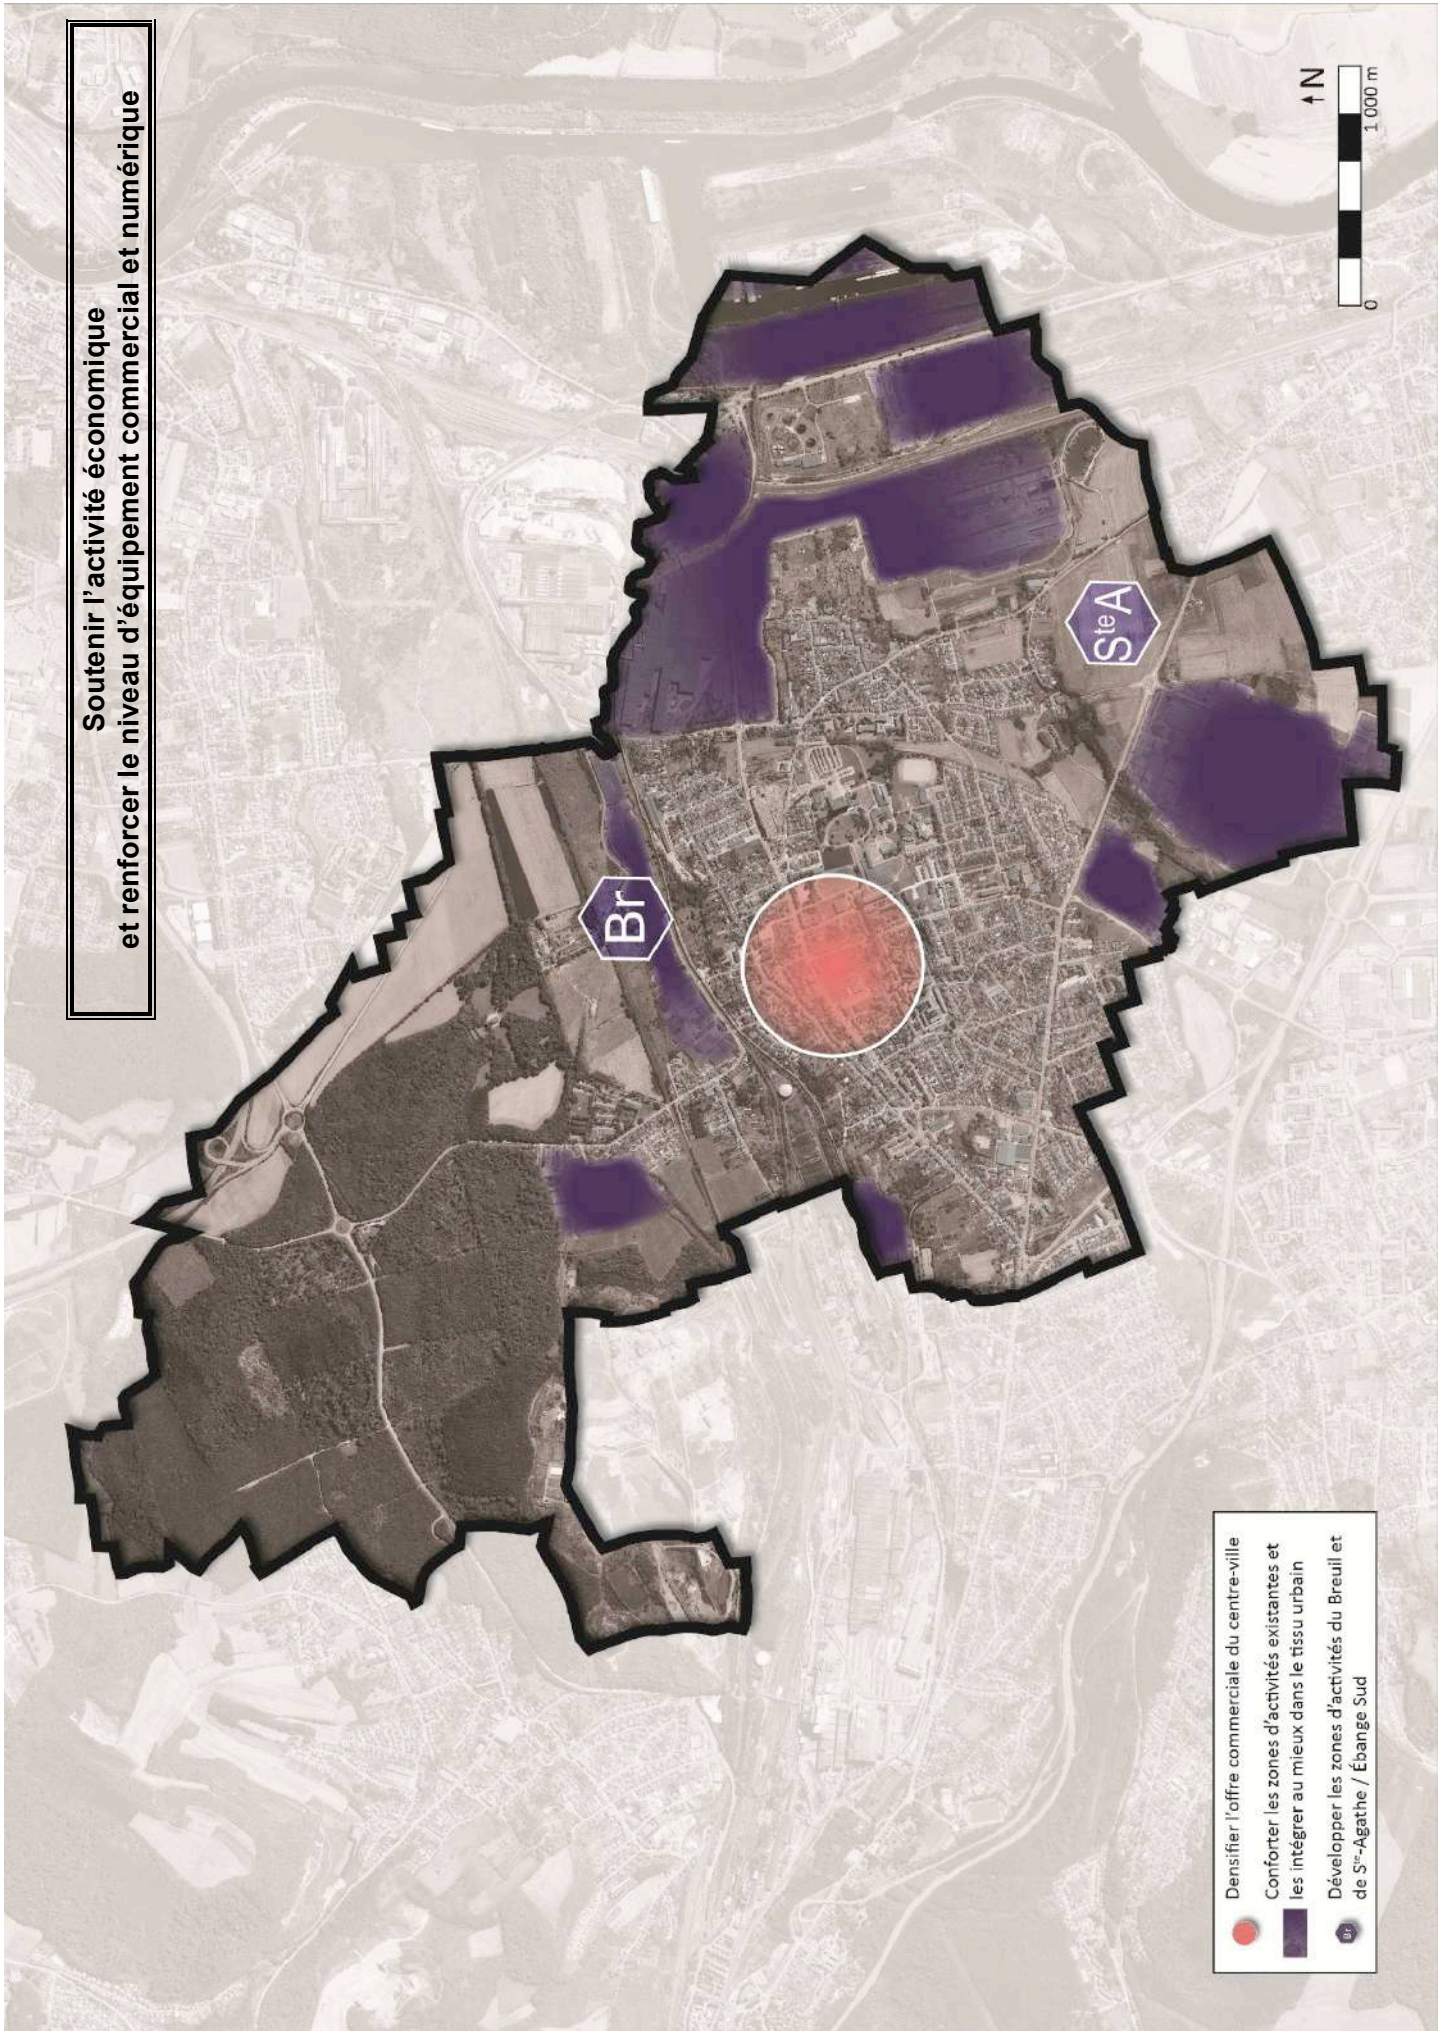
Soutenir l'activité économique
et renforcer le niveau d'équipement commercial et numérique

N
0
1 000 m

Br

S$^{te}$A

Densifier l'offre commerciale du centre-ville
Conforter les zones d'activités existantes et les intégrer au mieux dans le tissu urbain
Développer les zones d'activités du Breuil et de S$^{te}$-Agathe / Ébange Sud